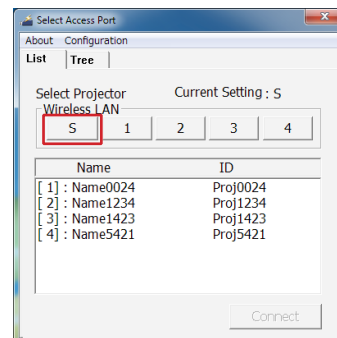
Select Access Port

About Configuration

List Tree

Select Projector Current Setting : S

Wireless LAN

S 1 2 3 4

| Name | ID |
|---|---|
| [ 1] : Name0024 | Proj0024 |
| [ 2] : Name1234 | Proj1234 |
| [ 3] : Name1423 | Proj1423 |
| [ 4] : Name5421 | Proj5421 |

Connect